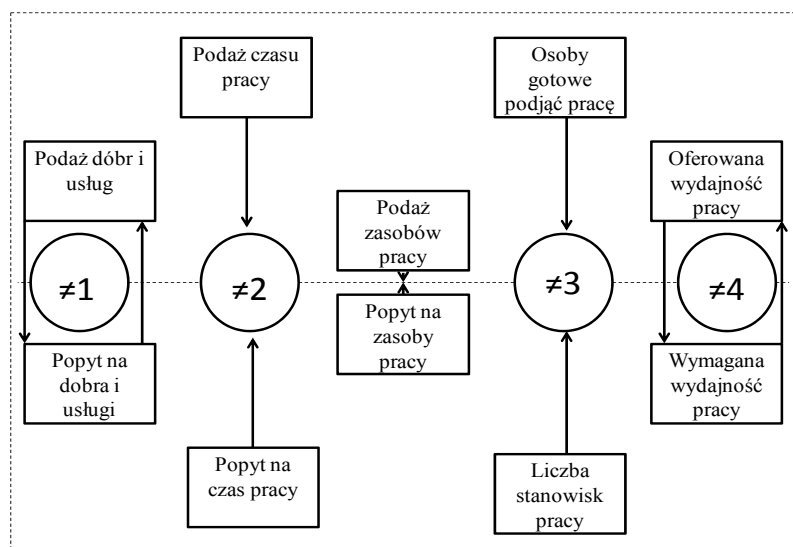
Podaż czasu pracy

Osoby gotowe podjąć pracę

Podaż dóbr i usług

Oferowana wydajność pracy

Podaż zasobów pracy

$\neq 1$

$\neq 2$

$\neq 3$

$\neq 4$

Popyt na zasoby pracy

Popyt na dobra i usługi

Wymagana wydajność pracy

Popyt na czas pracy

Liczba stanowisk pracy